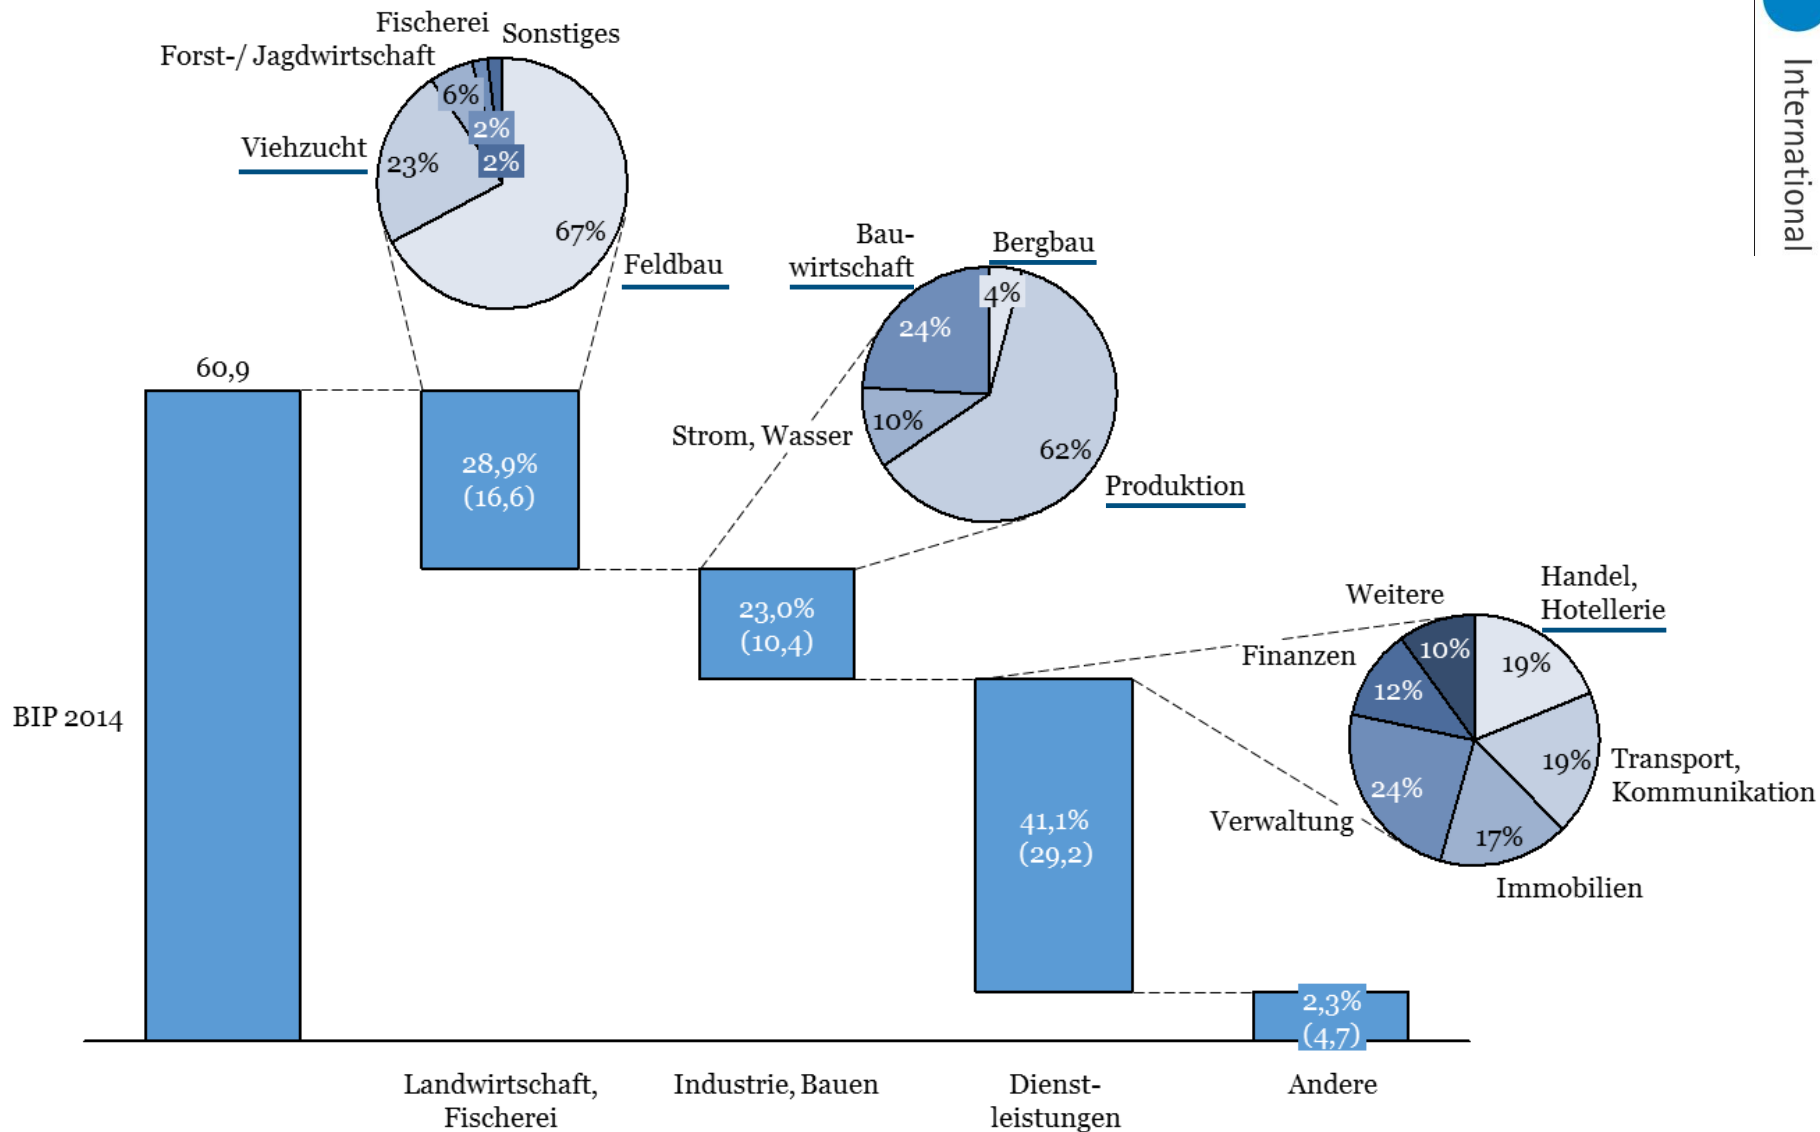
International

Fischerei
Sonstiges
Forst-/ Jagdwirtschaft
6%
2%
2%
Viehzucht
23%
67%
Feldbau

Bau-wirtschaft
Bergbau
4%
24%
10%
62%
Strom, Wasser
Produktion

60,9

28,9%
(16,6)

23,0%
(10,4)

41,1%
(29,2)

2,3%
(4,7)

Weitere
Handel, Hotellerie
Finanzen
10%
19%
12%
19%
Transport, Kommunikation
24%
Verwaltung
17%
Immobilien

BIP 2014

Landwirtschaft, Fischerei
Industrie, Bauen
Dienst-leistungen
Andere